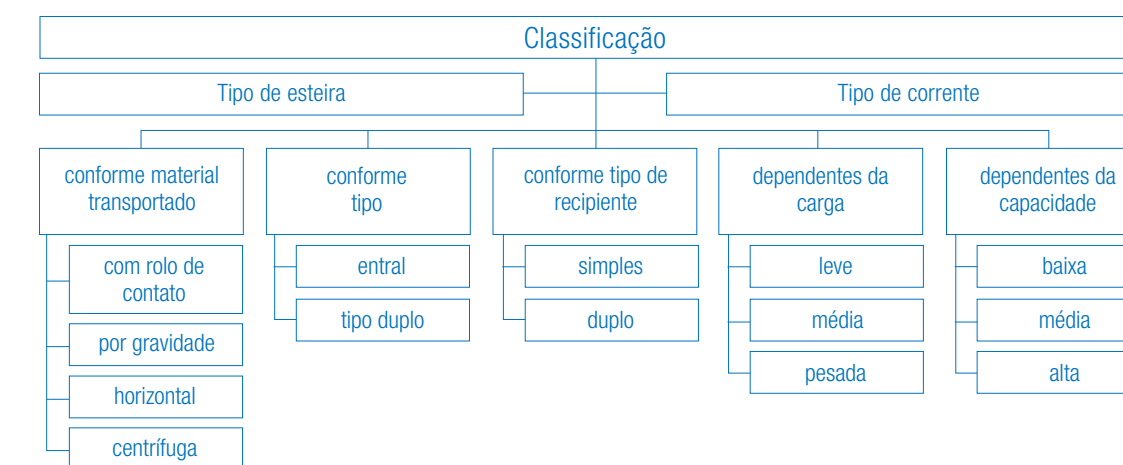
Classificação

Tipo de esteira

Tipo de corrente

conforme material transportado

com rolo de contato

por gravidade

horizontal

centrífuga

conforme tipo

entral

tipo duplo

conforme tipo de recipiente

simples

duplo

dependentes da carga

leve

média

pesada

dependentes da capacidade

baixa

média

alta